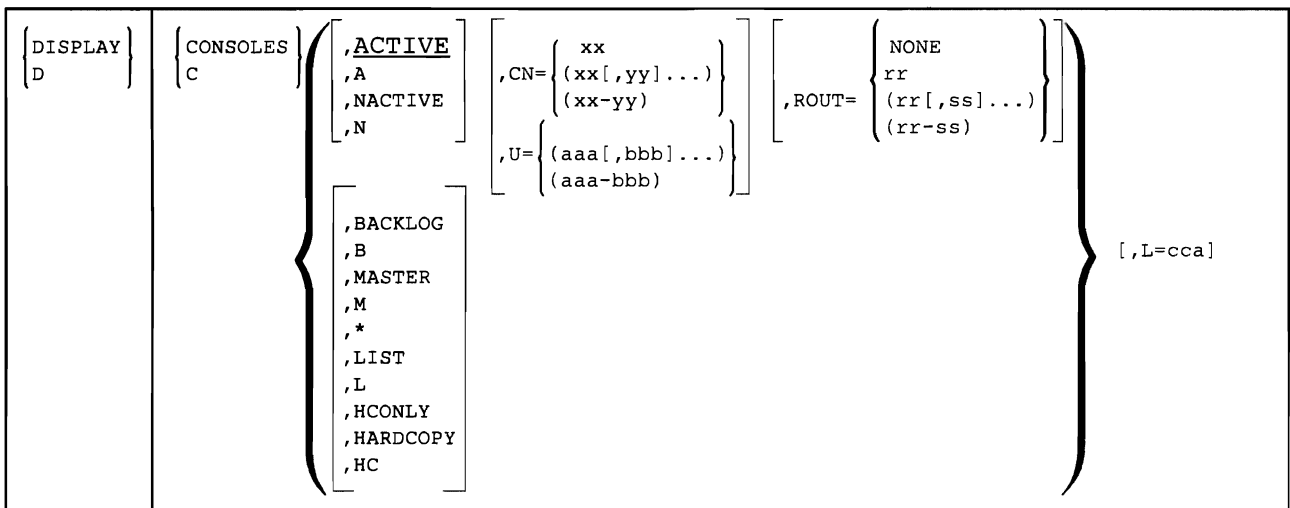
| | | | | | |
|---|---|---|---|---|---|
| DISPLAY<br>D | CONSOLES<br>C | ,ACTIVE<br>,A<br>,NACTIVE<br>,N | ,CN= xx<br>(xx[,yy]...)<br>(xx-yy)<br>,U= (aaa[,bbb]...)<br>(aaa-bbb) | ,ROUT= NONE<br>rr<br>(rr[,ss]...)<br>(rr-ss) | [,L=cca] |
| | | ,BACKLOG<br>,B<br>,MASTER<br>,M<br>,*<br>,LIST<br>,L<br>,HCONLY<br>,HARDCOPY<br>,HC | | | |